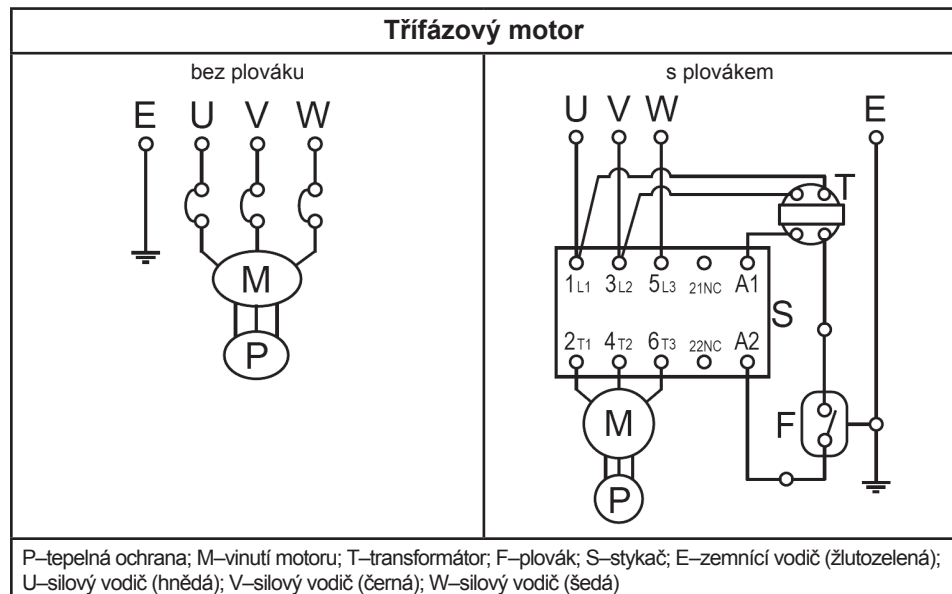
**Třífázový motor**

| bez plováku | s plovákem |
|---|---|
| E U V W M P | U V W E T 1L1 3L2 5L3 21NC A1 S 2T1 4T2 6T3 22NC A2 M F P |

P–tepelná ochrana; M–vinutí motoru; T–transformátor; F–plovák; S–stykač; E–zemnící vodič (žlutozelená); U–silový vodič (hnědá); V–silový vodič (černá); W–silový vodič (šedá)